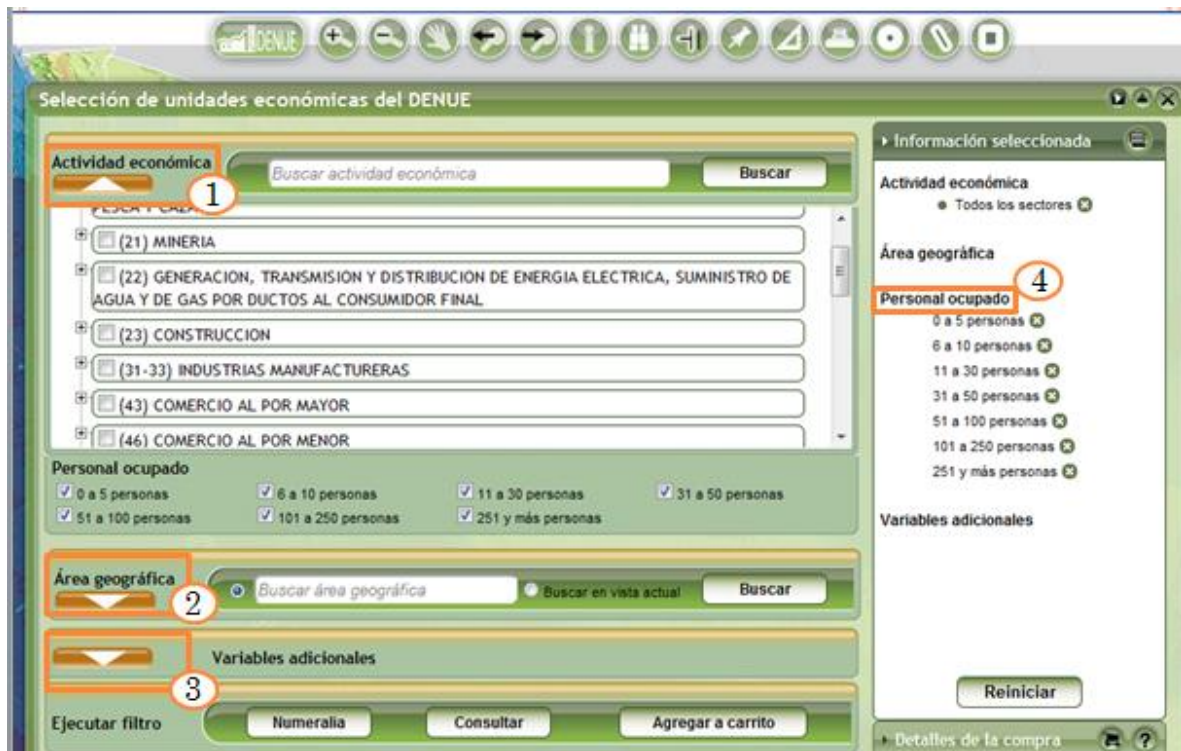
DENUE

Selección de unidades económicas del DENUE

Actividad económica

1

Buscar actividad económica

Buscar

PESCA Y CAZA

(21) MINERIA

(22) GENERACION, TRANSMISION Y DISTRIBUCION DE ENERGIA ELECTRICA, SUMINISTRO DE AGUA Y DE GAS POR DUCTOS AL CONSUMIDOR FINAL

(23) CONSTRUCCION

(31-33) INDUSTRIAS MANUFACTURERAS

(43) COMERCIO AL POR MAYOR

(46) COMERCIO AL POR MENOR

Personal ocupado

0 a 5 personas
6 a 10 personas
11 a 30 personas
31 a 50 personas
51 a 100 personas
101 a 250 personas
251 y más personas

Área geográfica

2

Buscar área geográfica

Buscar en vista actual

Buscar

3

Variables adicionales

Ejecutar filtro

Numeralia

Consultar

Agregar a carrito

Información seleccionada

Actividad económica

Todos los sectores

Área geográfica

4

Personal ocupado

0 a 5 personas
6 a 10 personas
11 a 30 personas
31 a 50 personas
51 a 100 personas
101 a 250 personas
251 y más personas

Variables adicionales

Reiniciar

Detalles de la compra